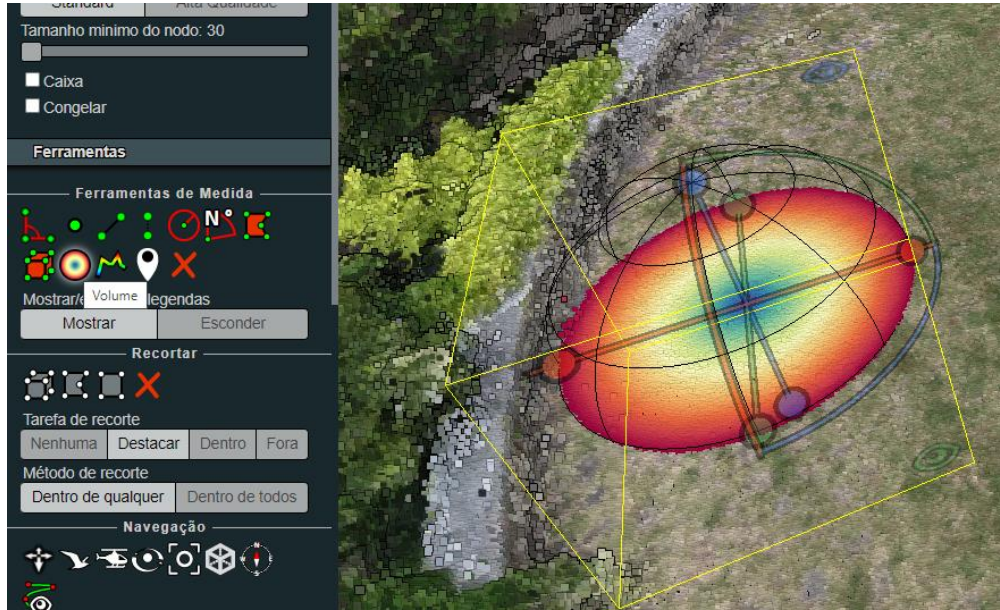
Standard Alta Qualidade

Tamanho mínimo do nodo: 30

Caixa

Congelar

Ferramentas

Ferramentas de Medida

Volume

Mostrar/e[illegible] legendas

Mostrar Esconder

Recortar

Tarefa de recorte

Nenhuma Destacar Dentro Fora

Método de recorte

Dentro de qualquer Dentro de todos

Navegação